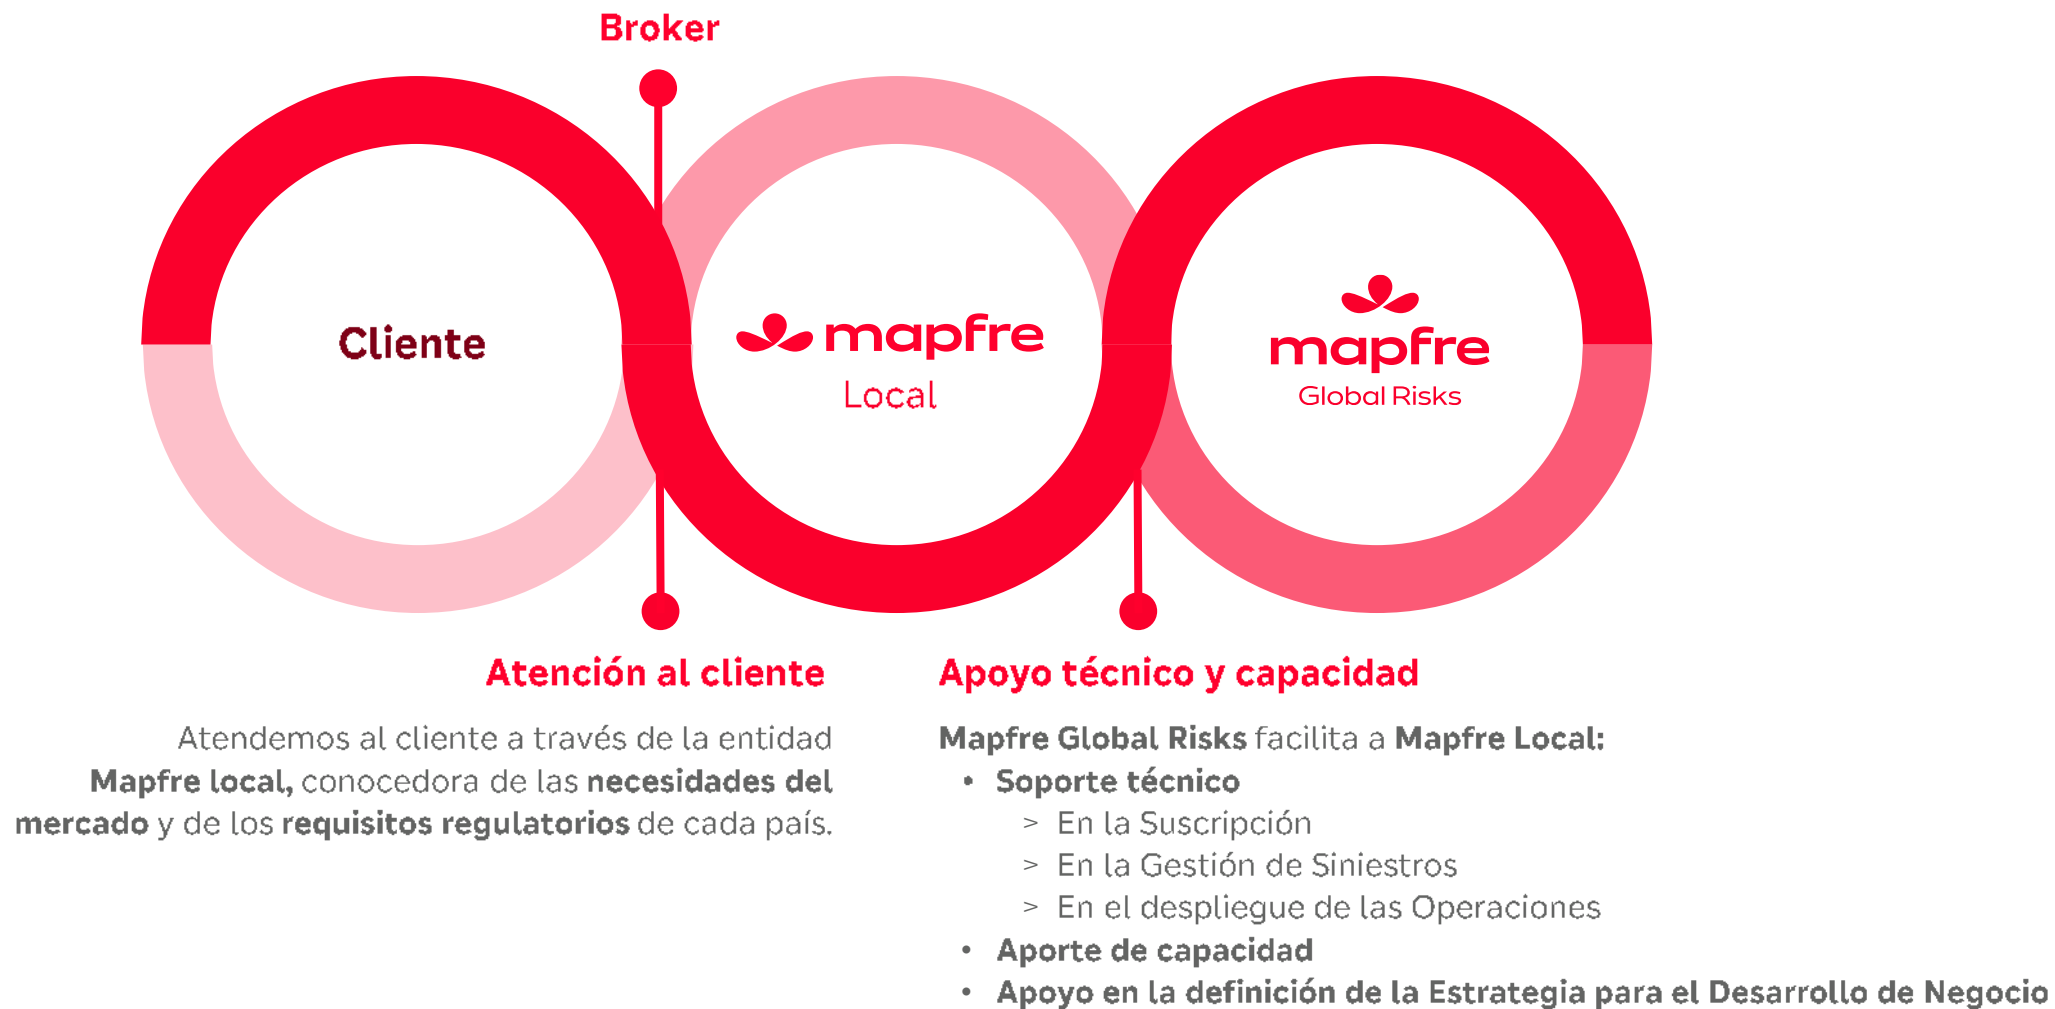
Broker

Cliente

mapfre
Local

mapfre
Global Risks

Atención al cliente

Atendemos al cliente a través de la entidad **Mapfre local,** conocedora de las **necesidades del mercado** y de los **requisitos regulatorios** de cada país.

Apoyo técnico y capacidad

**Mapfre Global Risks** facilita a **Mapfre Local:**

• **Soporte técnico**
> En la Suscripción
> En la Gestión de Siniestros
> En el despliegue de las Operaciones
• **Aporte de capacidad**
• **Apoyo en la definición de la Estrategia para el Desarrollo de Negocio**